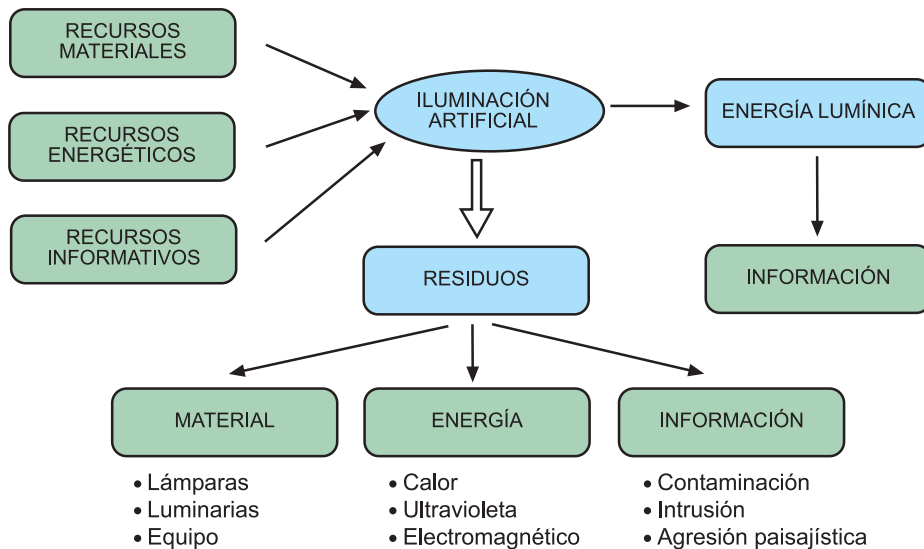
RECURSOS MATERIALES

RECURSOS ENERGÉTICOS

RECURSOS INFORMATIVOS

ILUMINACIÓN ARTIFICIAL

ENERGÍA LUMÍNICA

INFORMACIÓN

RESIDUOS

MATERIAL
• Lámparas
• Luminarias
• Equipo

ENERGÍA
• Calor
• Ultravioleta
• Electromagnético

INFORMACIÓN
• Contaminación
• Intrusión
• Agresión paisajística